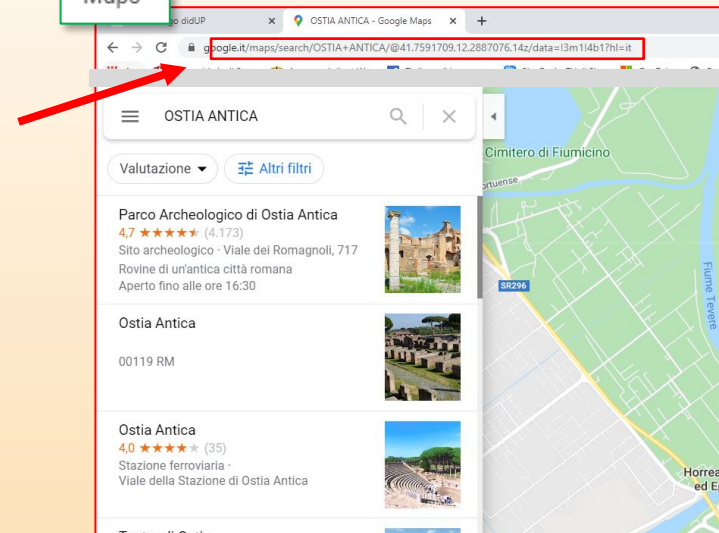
Maps

go didUP

OSTIA ANTICA - Google Maps

google.it/maps/search/OSTIA+ANTICA/@41.7591709,12.2887076,14z/data=!3m1!4b1?hl=it

OSTIA ANTICA

Valutazione

Altri filtri

Parco Archeologico di Ostia Antica
4,7 ★★★★★ (4.173)
Sito archeologico · Viale dei Romagnoli, 717
Rovine di un'antica città romana
Aperto fino alle ore 16:30

Ostia Antica

00119 RM

Ostia Antica
4,0 ★★★★★ (35)
Stazione ferroviaria ·
Viale della Stazione di Ostia Antica

Cimitero di Fiumicino

SR296

Fiume Tevere

Horrea
ed E

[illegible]